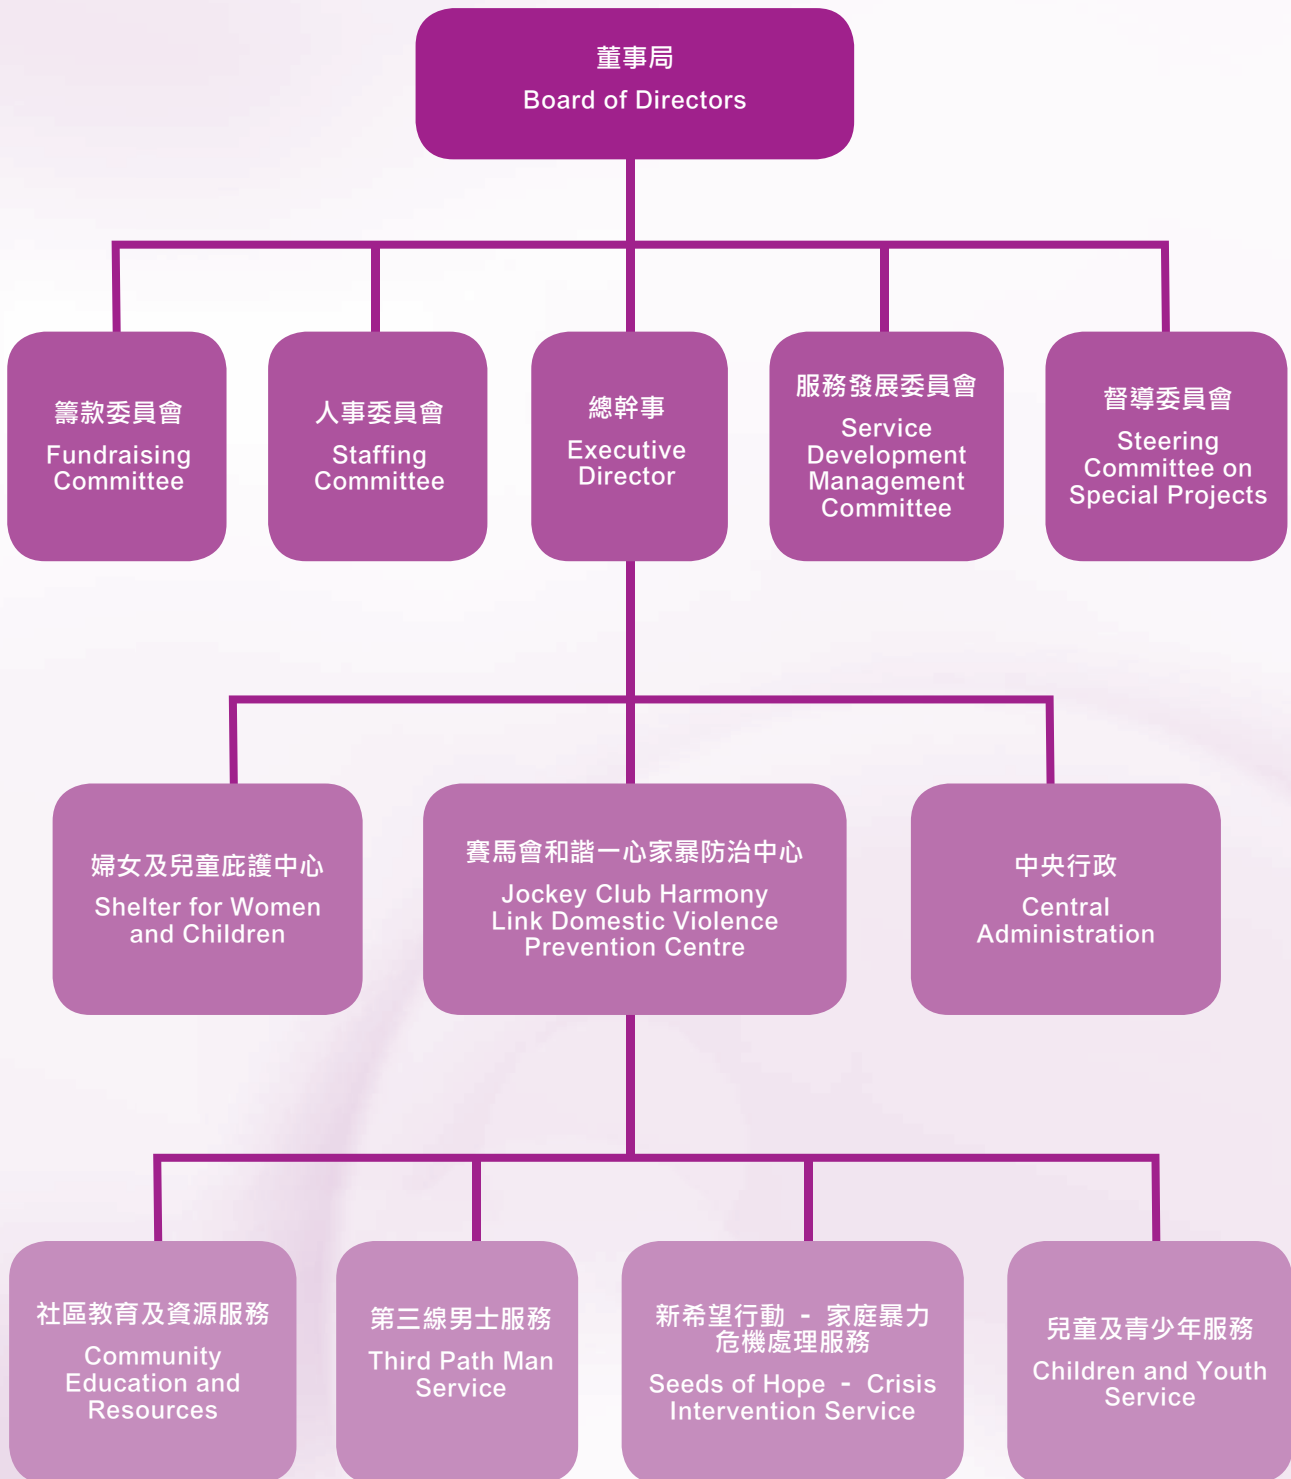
董事局
Board of Directors

籌款委員會
Fundraising Committee

人事委員會
Staffing Committee

總幹事
Executive Director

服務發展委員會
Service Development Management Committee

督導委員會
Steering Committee on Special Projects

婦女及兒童庇護中心
Shelter for Women and Children

賽馬會和諧一心家暴防治中心
Jockey Club Harmony Link Domestic Violence Prevention Centre

中央行政
Central Administration

社區教育及資源服務
Community Education and Resources

第三線男士服務
Third Path Man Service

新希望行動 - 家庭暴力危機處理服務
Seeds of Hope - Crisis Intervention Service

兒童及青少年服務
Children and Youth Service